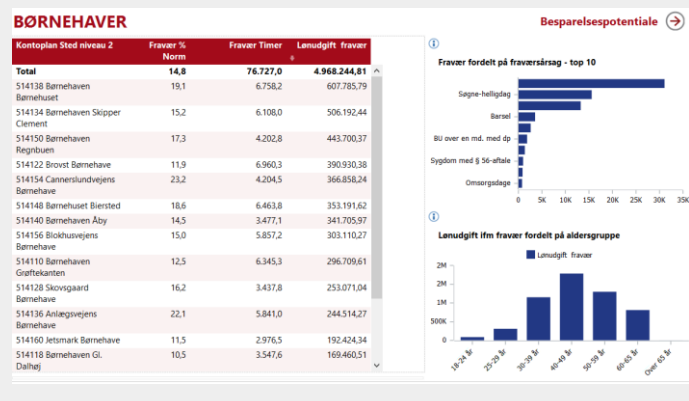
BØRNEHAVER

Besparelsespotentiale

| Kontoplan Sted niveau 2 | Fravær % Norm | Fravær Timer | Lønudgift fravær |
|---|---|---|---|
| Total | 14,8 | 76.727,0 | 4.968.244,81 |
| 514138 Børnehaven Børnehuset | 19,1 | 6.758,2 | 607.785,79 |
| 514134 Børnehaven Skipper Clement | 15,2 | 6.108,0 | 506.192,44 |
| 514150 Børnehaven Regnbuen | 17,3 | 4.202,8 | 443.700,37 |
| 514122 Brovst Børnehave | 11,9 | 6.960,3 | 390.930,38 |
| 514154 Cannerslundvejens Børnehave | 23,2 | 4.204,5 | 366.858,24 |
| 514148 Børnehuset Biersted | 18,6 | 6.463,8 | 353.191,62 |
| 514140 Børnehaven Åby | 14,5 | 3.477,1 | 341.705,97 |
| 514156 Blokhusvejens Børnehave | 15,0 | 5.857,2 | 303.110,27 |
| 514110 Børnehaven Grøftekanten | 12,5 | 6.345,3 | 296.709,61 |
| 514128 Skovsgaard Børnehave | 16,2 | 3.437,8 | 253.071,04 |
| 514136 Anlægsvejens Børnehave | 22,1 | 5.841,0 | 244.514,27 |
| 514160 Jetsmark Børnehave | 11,5 | 2.976,5 | 192.424,34 |
| 514118 Børnehaven Gl. Dalhøj | 10,5 | 3.547,6 | 169.460,51 |

Fravær fordelt på fraværsårsag - top 10

Søgne-helligdag
Barsel
BU over en md. med dp
Sygdom med § 56-aftale
Omsorgsdage

0 5K 10K 15K 20K 25K 30K 35K

Lønudgift ifm fravær fordelt på aldersgruppe

Lønudgift fravær

2M
2M
1M
500K
0K

18-24 år
25-29 år
30-39 år
40-49 år
50-59 år
60-65 år
Over 65 år